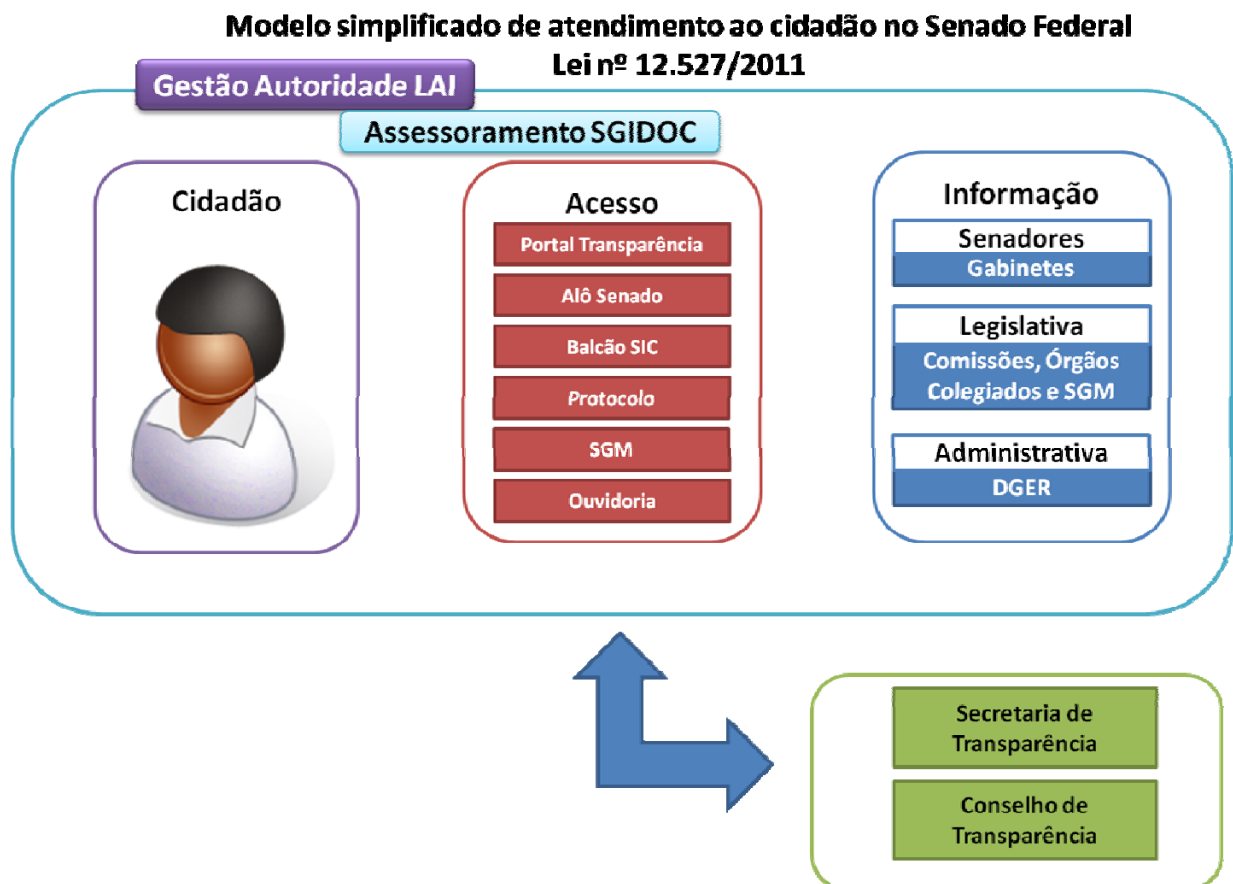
Modelo simplificado de atendimento ao cidadão no Senado Federal
Lei nº 12.527/2011

Gestão Autoridade LAI

Assessoramento SGIDOC

Cidadão

Acesso
Portal Transparência
Alô Senado
Balcão SIC
Protocolo
SGM
Ouvidoria

Informação
Senadores
Gabinetes
Legislativa
Comissões, Órgãos Colegiados e SGM
Administrativa
DGER

Secretaria de Transparência
Conselho de Transparência